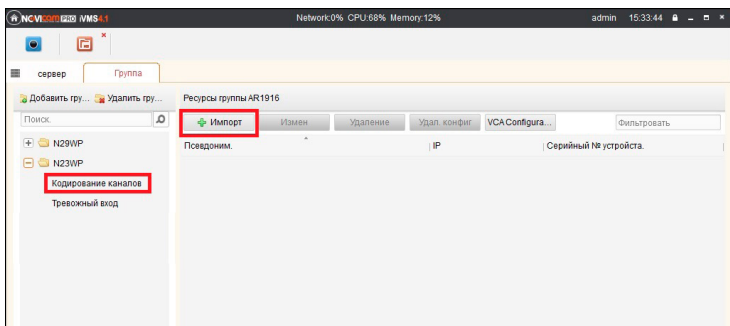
NOVIcam PRO iVMS4.1

Network:0% CPU:68% Memory:12%

admin 15:33:44

сервер

Группа

Добавить гру... Удалить гру...

Поиск.

N29WP

N23WP

Кодирование каналов

Тревожный вход

Ресурсы группы AR1916

Импорт

Измен

Удаление

Удал. конфиг

VCA Configura...

Фильтровать

| Псевдоним. | IP | Серийный № устройства. |
|---|---|---|